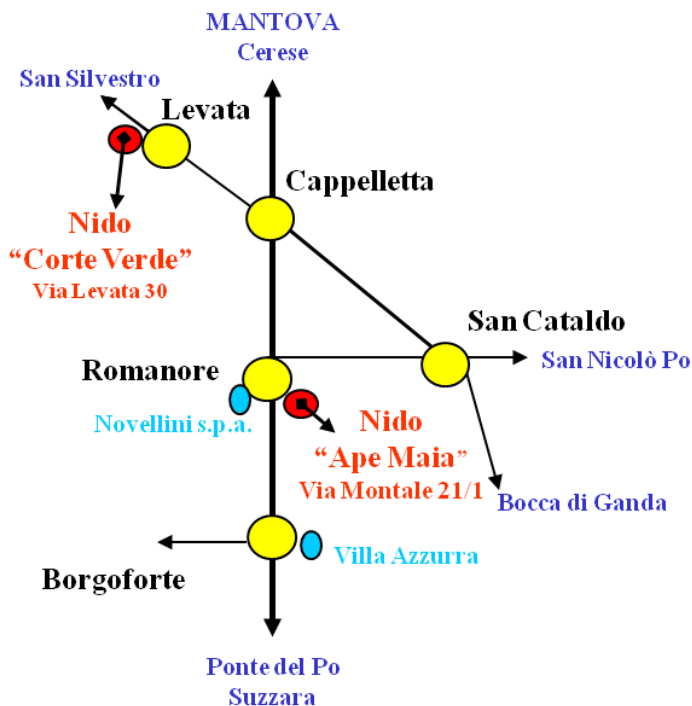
MANTOVA
Cerese

San Silvestro

Levata

Cappelletta

Nido
“Corte Verde”
Via Levata 30

San Cataldo

San Nicolò Po

Romanore

Novellini s.p.a.

Nido
“Ape Maia”
Via Montale 21/1

Bocca di Ganda

Villa Azzurra

Borgoforte

Ponte del Po
Suzzara